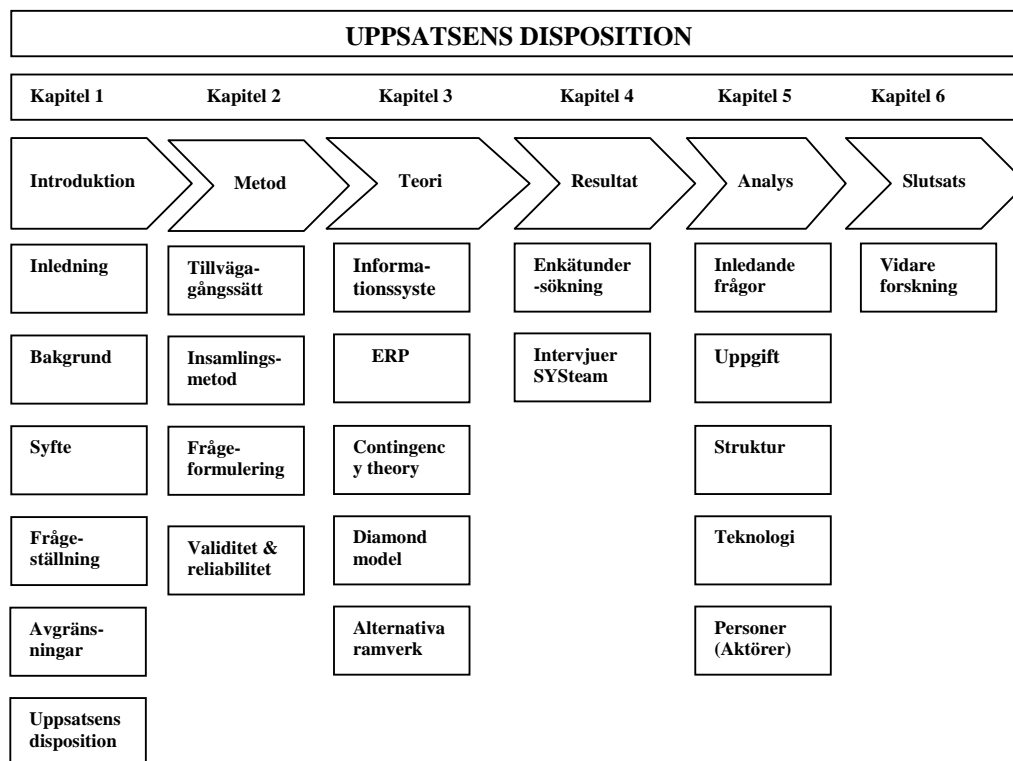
UPPSATSENS DISPOSITION

| Kapitel 1 | Kapitel 2 | Kapitel 3 | Kapitel 4 | Kapitel 5 | Kapitel 6 |
|---|---|---|---|---|---|
| Introduktion | Metod | Teori | Resultat | Analys | Slutsats |
| Inledning | Tillvägagångssätt | Informationssyste | Enkätundersökning | Inledande frågor | Vidare forskning |
| Bakgrund | Insamlingsmetod | ERP | Intervjuer SYSteam | Uppgift | |
| Syfte | Frågeformulering | Contingency theory | | Struktur | |
| Frågeställning | Validitet & reliabilitet | Diamond model | | Teknologi | |
| Avgränsningar | | Alternativa ramverk | | Personer (Aktörer) | |
| Uppsatsens disposition | | | | | |